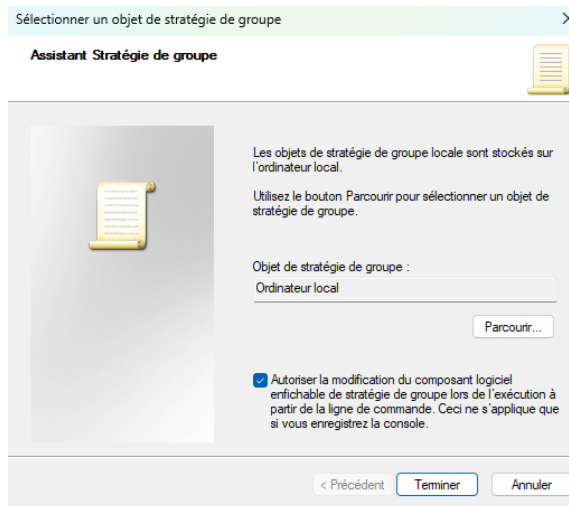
Sélectionner un objet de stratégie de groupe

×

Assistant Stratégie de groupe

Les objets de stratégie de groupe locale sont stockés sur l'ordinateur local.

Utilisez le bouton Parcourir pour sélectionner un objet de stratégie de groupe.

Objet de stratégie de groupe :

Ordinateur local

Parcourir...

Autoriser la modification du composant logiciel enfichable de stratégie de groupe lors de l'exécution à partir de la ligne de commande. Ceci ne s'applique que si vous enregistrez la console.

< Précédent

Terminer

Annuler